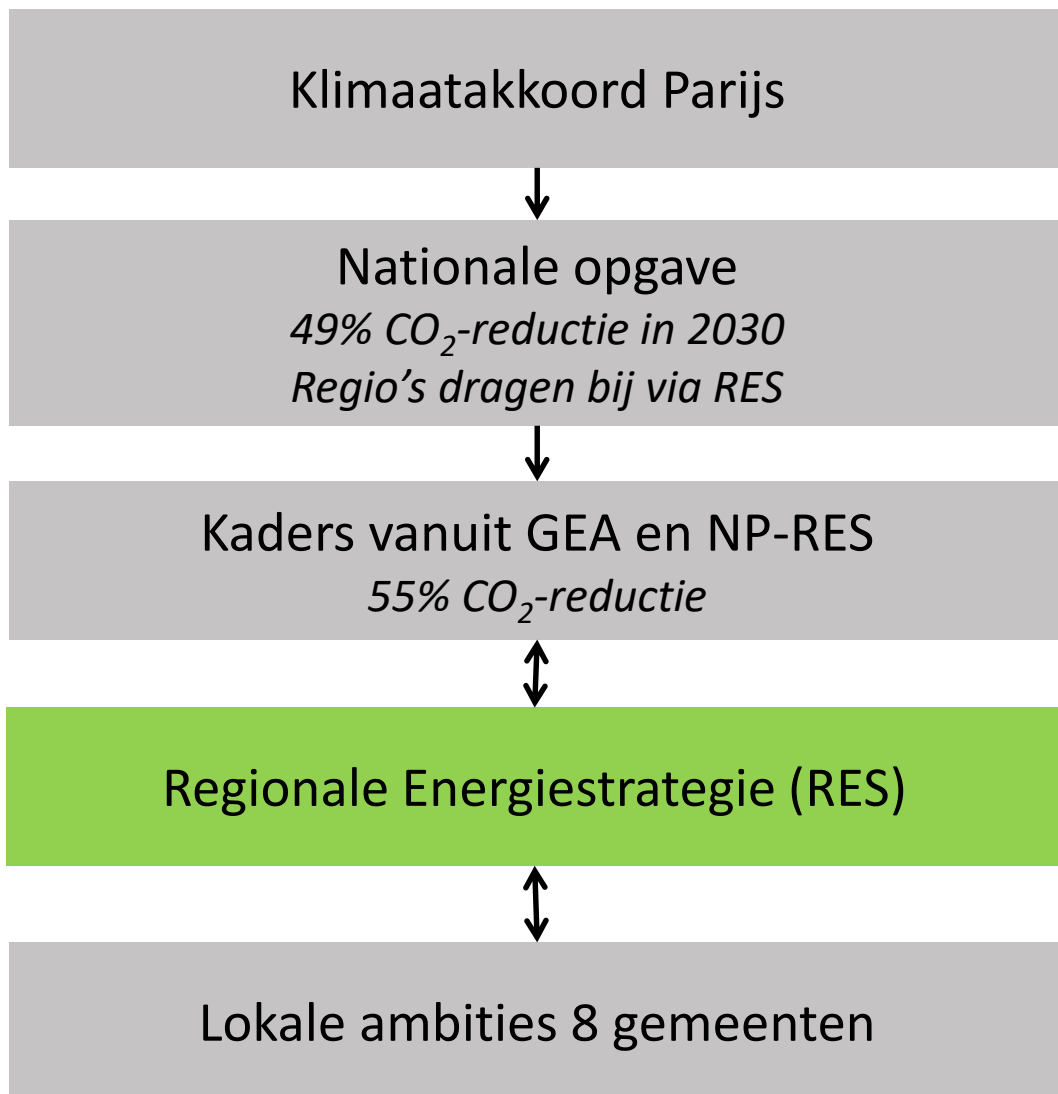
Klimaatakkoord Parijs

Nationale opgave
*49% $CO_2$-reductie in 2030*
*Regio's dragen bij via RES*

Kaders vanuit GEA en NP-RES
*55% $CO_2$-reductie*

Regionale Energiestrategie (RES)

Lokale ambities 8 gemeenten